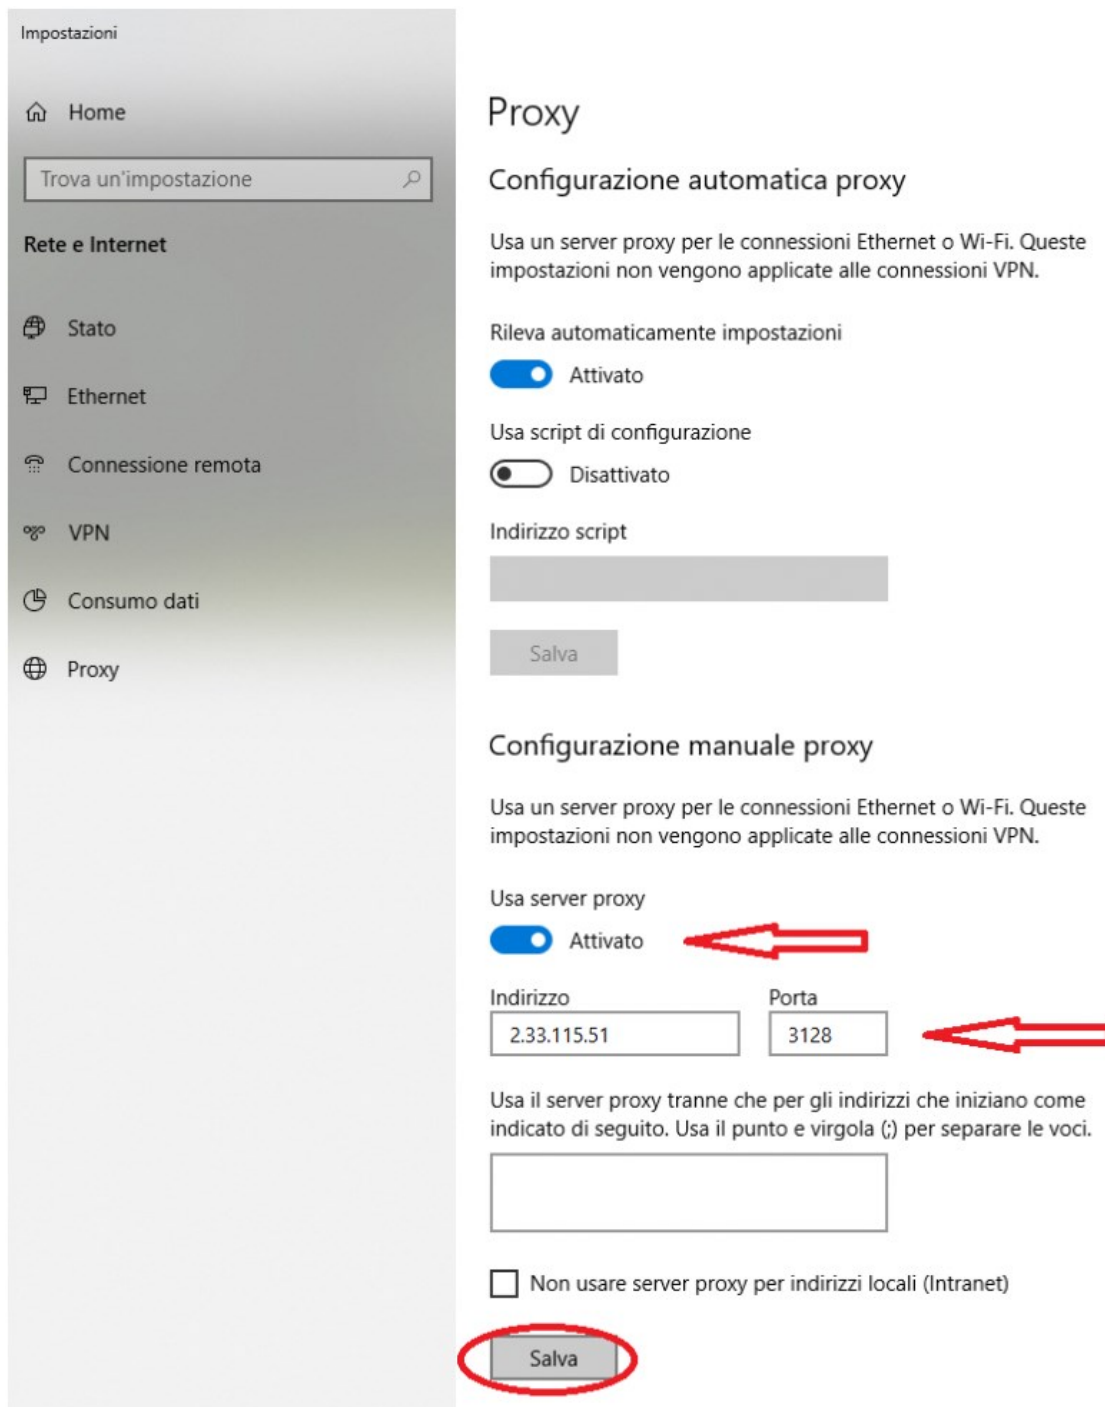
Impostazioni

Home

Trova un'impostazione

Rete e Internet

Stato

Ethernet

Connessione remota

VPN

Consumo dati

Proxy

Proxy

Configurazione automatica proxy

Usa un server proxy per le connessioni Ethernet o Wi-Fi. Queste impostazioni non vengono applicate alle connessioni VPN.

Rileva automaticamente impostazioni

Attivato

Usa script di configurazione

Disattivato

Indirizzo script

Salva

Configurazione manuale proxy

Usa un server proxy per le connessioni Ethernet o Wi-Fi. Queste impostazioni non vengono applicate alle connessioni VPN.

Usa server proxy

Attivato

Indirizzo

2.33.115.51

Porta

3128

Usa il server proxy tranne che per gli indirizzi che iniziano come indicato di seguito. Usa il punto e virgola (;) per separare le voci.

Non usare server proxy per indirizzi locali (Intranet)

Salva